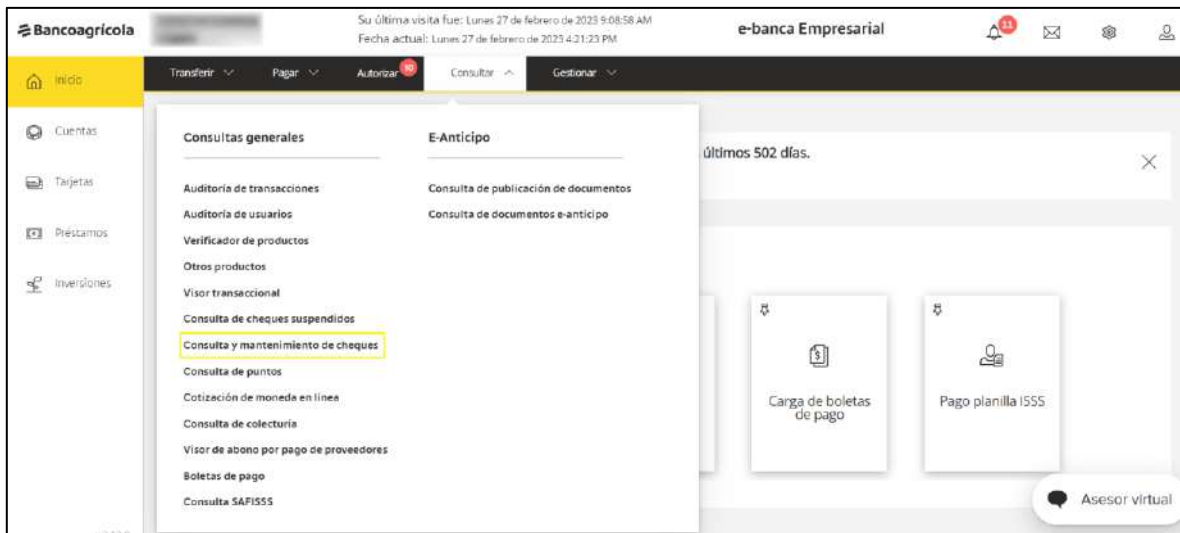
Bancoagrícola

Su última visita fue: Lunes 27 de febrero de 2023 9:08:58 AM
Fecha actual: Lunes 27 de febrero de 2023 4:21:23 PM

e-banca Empresarial

11

Inicio
Cuentas
Tarjetas
Préstamos
Inversiones

Transferir
Pagar
Autorizar 10
Consultar
Gestionar

Consultas generales

Auditoría de transacciones
Auditoría de usuarios
Verificador de productos
Otros productos
Visor transaccional
Consulta de cheques suspendidos
Consulta y mantenimiento de cheques
Consulta de puntos
Cotización de moneda en línea
Consulta de colecturía
Visor de abono por pago de proveedores
Boletas de pago
Consulta SAFISSS

E-Anticipo

Consulta de publicación de documentos
Consulta de documentos e-anticipo

últimos 502 días.

Carga de boletas de pago

Pago planilla ISSS

Asesor virtual